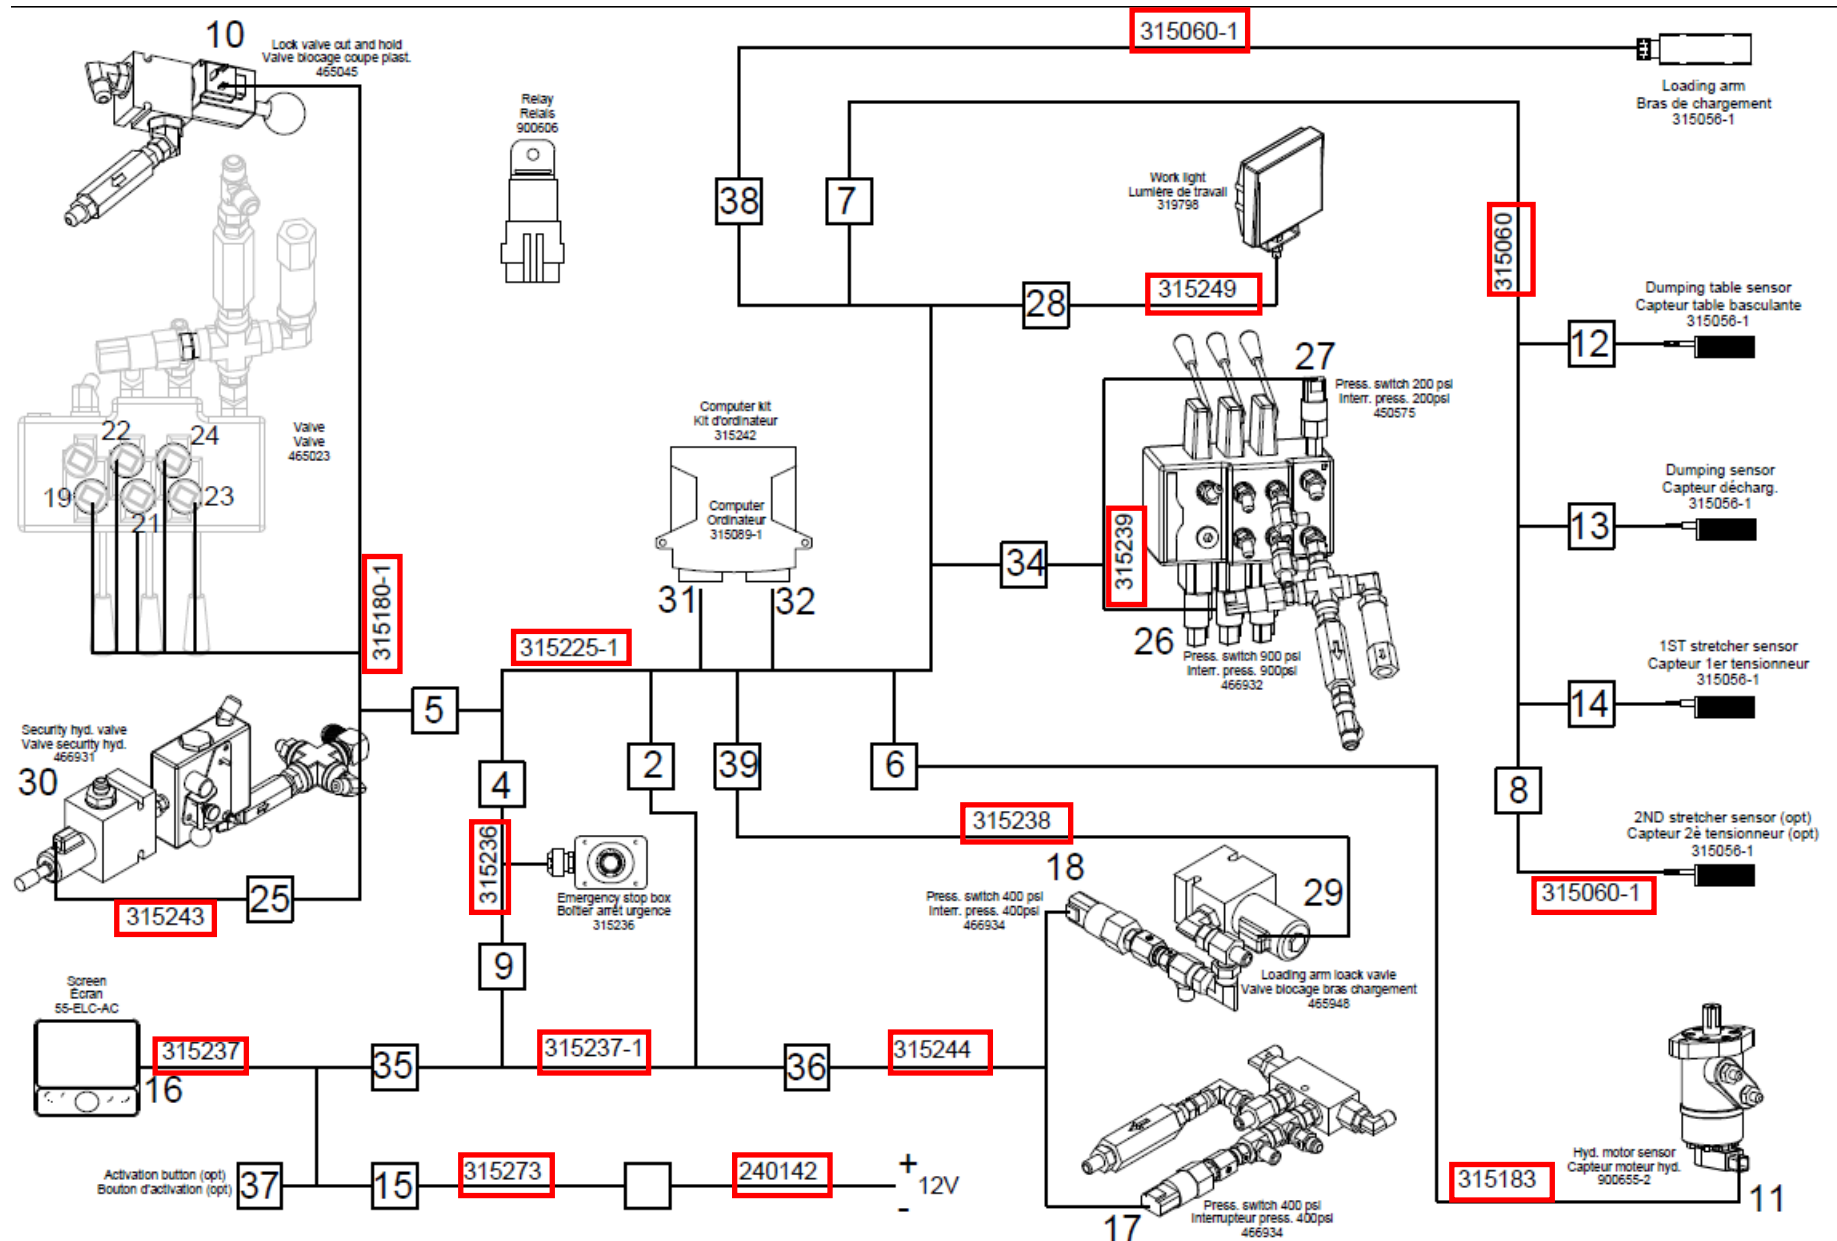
10
Lock valve out and hold
Valve blocage coupe plast.
465045

Relay
Relais
900606

315060-1

Loading arm
Bras de chargement
315056-1

38
7

Work light
Lumière de travail
319798

315060

28
315249

Dumping table sensor
Capteur table basculante
315056-1

12

27
Press. switch 200 psi
Interr. press. 200psi
450575

22
24
Valve
Valve
465023
19
21
23

Computer kit
Kit d'ordinateur
315242

Computer
Ordinateur
315089-1

31
32

Dumping sensor
Capteur décharg.
315056-1

13

34
315239

315180-1

26
Press. switch 900 psi
Interr. press. 900psi
466932

1ST stretcher sensor
Capteur 1er tensionneur
315056-1

14

315225-1

5

Security hyd. valve
Valve security hyd.
466931
30

4
2
39
6

8

2ND stretcher sensor (opt)
Capteur 2è tensionneur (opt)
315056-1

315238

315236

Emergency stop box
Boîtier arrêt urgence
315236

18
Press. switch 400 psi
Interr. press. 400psi
466934

29

315060-1

315243
25

Loading arm loack vavle
Valve blocage bras chargement
465948

9

Screen
Écran
55-ELC-AC

315237
16
35
315237-1
36
315244

Hyd. motor sensor
Capteur moteur hyd.
900655-2

Activation button (opt)
Bouton d'activation (opt)
37
15
315273
240142
+
12V
-

315183
11

Press. switch 400 psi
Interrupteur press. 400psi
466934
17